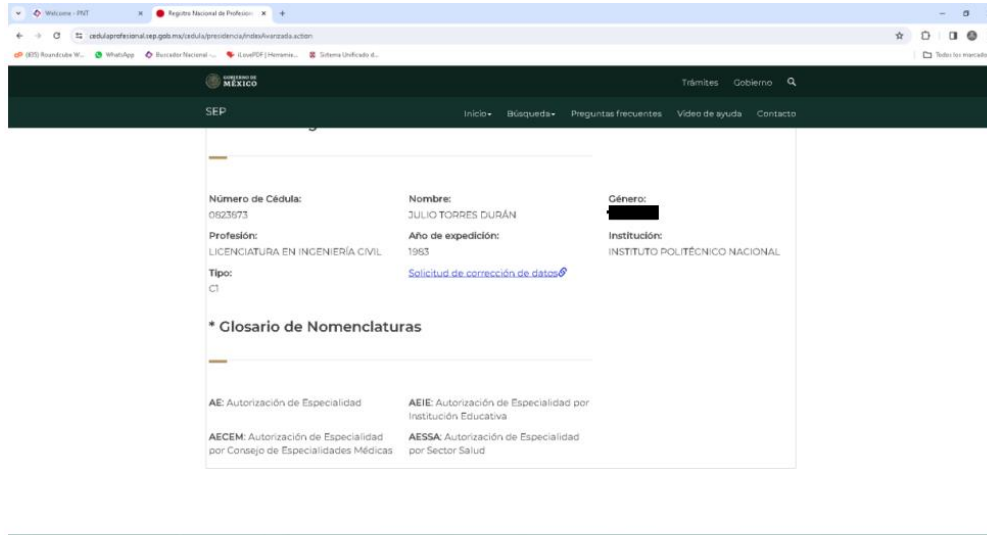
Welcome - PNT × Registro Nacional de Profesion × +

cedulaprofesional.sep.gob.mx/cedula/presidencia/indexAvanzada.action

(835) Roundcube W... WhatsApp Buscador Nacional -... iLovePDF | Herramie... Sistema Unificado d...

Todos los marcados

GOBIERNO DE MÉXICO

Trámites Gobierno

SEP

Inicio Búsqueda Preguntas frecuentes Video de ayuda Contacto

Número de Cédula:
0823673

Nombre:
JULIO TORRES DURÁN

Género:

Profesión:
LICENCIATURA EN INGENIERÍA CIVIL

Año de expedición:
1983

Institución:
INSTITUTO POLITÉCNICO NACIONAL

Tipo:
C1

Solicitud de corrección de datos

* Glosario de Nomenclaturas

AE: Autorización de Especialidad

AEIE: Autorización de Especialidad por Institución Educativa

AECEM: Autorización de Especialidad por Consejo de Especialidades Médicas

AESSA: Autorización de Especialidad por Sector Salud